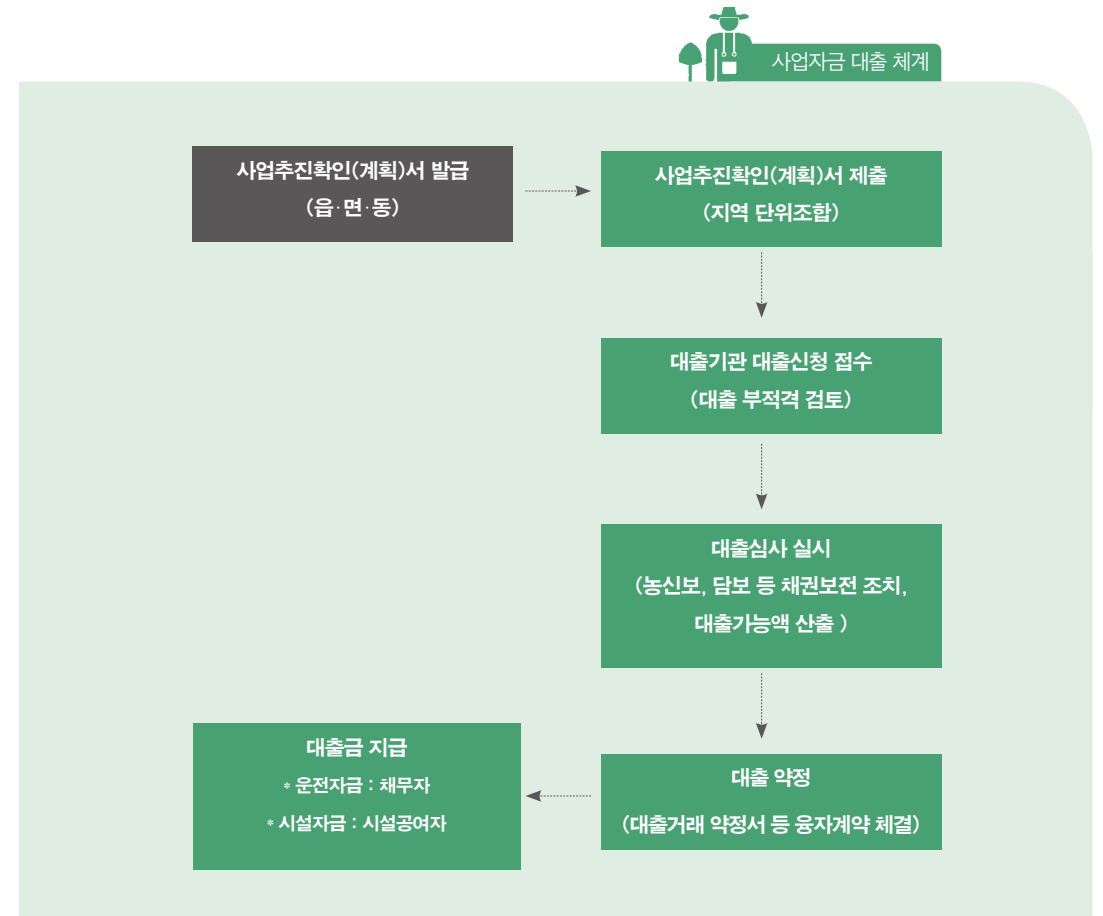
사업자금 대출 체계

사업추진확인(계획)서 발급
(읍·면·동)

사업추진확인(계획)서 제출
(지역 단위조합)

대출기관 대출신청 접수
(대출 부적격 검토)

대출심사 실시
(농신보, 담보 등 채권보전 조치, 대출가능액 산출 )

대출 약정
(대출거래 약정서 등 융자계약 체결)

대출금 지급
* 운전자금 : 채무자
* 시설자금 : 시설공여자